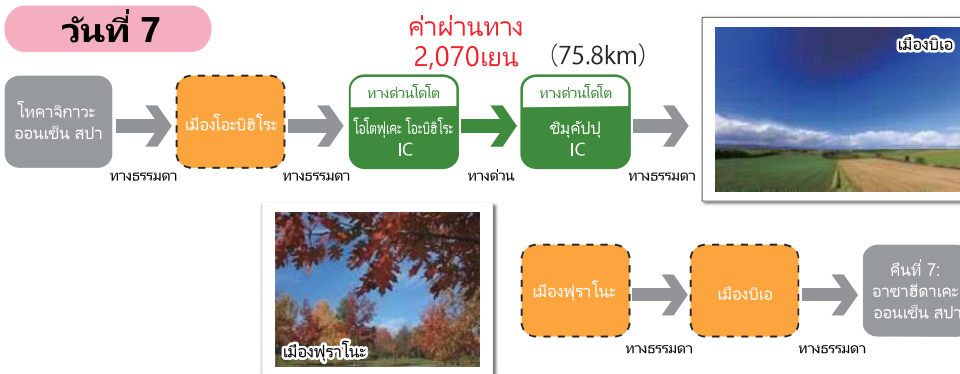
วันที่ 7

ค่าผ่านทาง 2,070เยน

(75.8km)

โทคาจิกาวะ ออนเซ็น สปา

ทางธรรมดา

เมืองโอะบิฮิโระ

ทางธรรมดา

ทางด่วนโดโต

โอโตฟุเคะ โอะบิฮิโระ IC

ทางด่วน

ทางด่วนโดโต

ชิมุคัปปุ IC

ทางธรรมดา

เมืองบิเอ

เมืองฟุราโนะ

เมืองฟุราโนะ

ทางธรรมดา

เมืองบิเอ

ทางธรรมดา

คืนที่ 7: อาซาฮีดาเคะ ออนเซ็น สปา